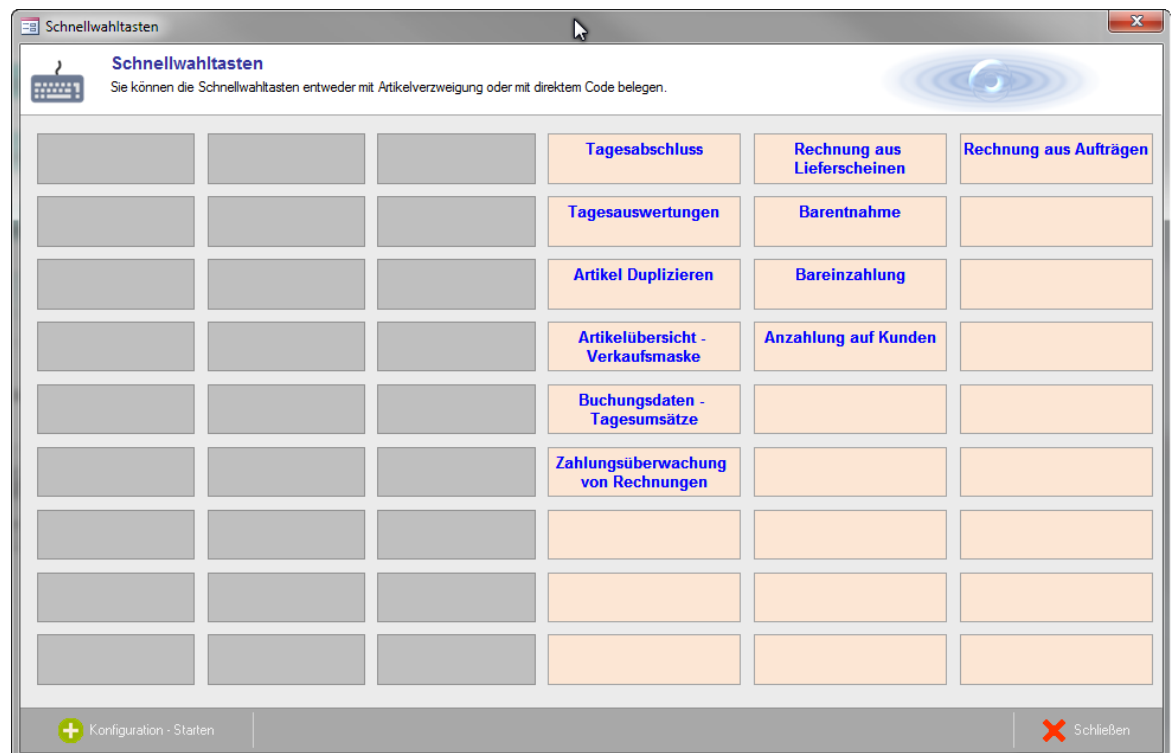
Schnellwahltasten

Schnellwahltasten
Sie können die Schnellwahltasten entweder mit Artikelverzweigung oder mit direktem Code belegen.

Tagesabschluss
Rechnung aus Lieferscheinen
Rechnung aus Aufträgen
Tagesauswertungen
Barentnahme
Artikel Duplizieren
Bareinzahlung
Artikelübersicht - Verkaufsmaske
Anzahlung auf Kunden
Buchungsdaten - Tagesumsätze
Zahlungsüberwachung von Rechnungen

Konfiguration - Starten
Schließen